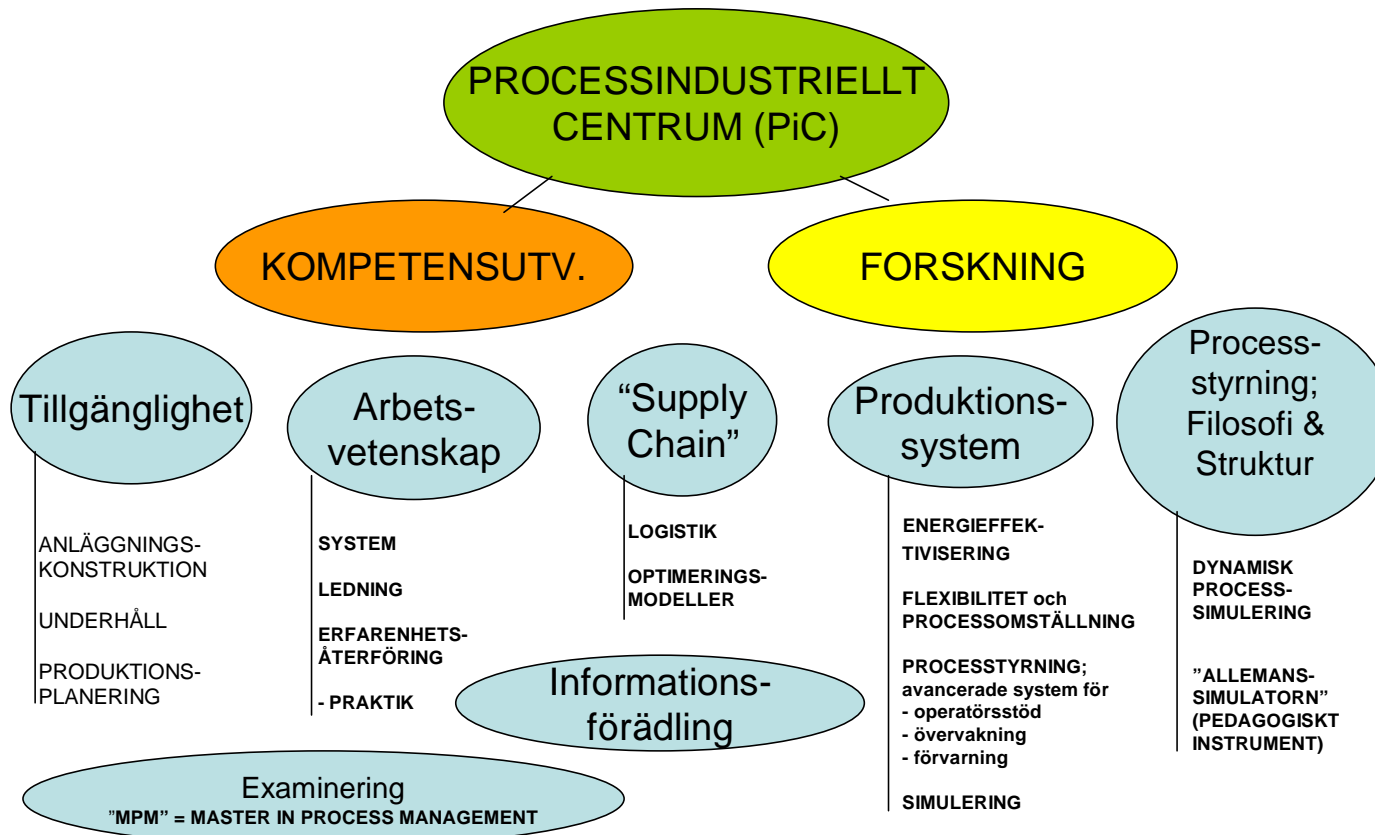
PROCESSINDUSTRIELLT CENTRUM (PiC)

KOMPETENSUTV.

FORSKNING

Tillgänglighet

ANLÄGGNINGS-KONSTRUKTION

UNDERHÅLL

PRODUKTIONS-PLANERING

Arbetsvetenskap

SYSTEM

LEDNING

ERFARENHETS-ÅTERFÖRING

- PRAKTIK

“Supply Chain”

LOGISTIK

OPTIMERINGS-MODELLER

Informationsförädling

Produktionssystem

ENERGIEFFEKTIVISERING

FLEXIBILITET och PROCESSOMSTÄLLNING

PROCESSTYRNING; avancerade system för
- operatörsstöd
- övervakning
- förvarning

SIMULERING

Processstyrning; Filosofi & Struktur

DYNAMISK PROCESS-SIMULERING

”ALLEMANS-SIMULATORN” (PEDAGOGISKT INSTRUMENT)

Examinering
”MPM” = MASTER IN PROCESS MANAGEMENT